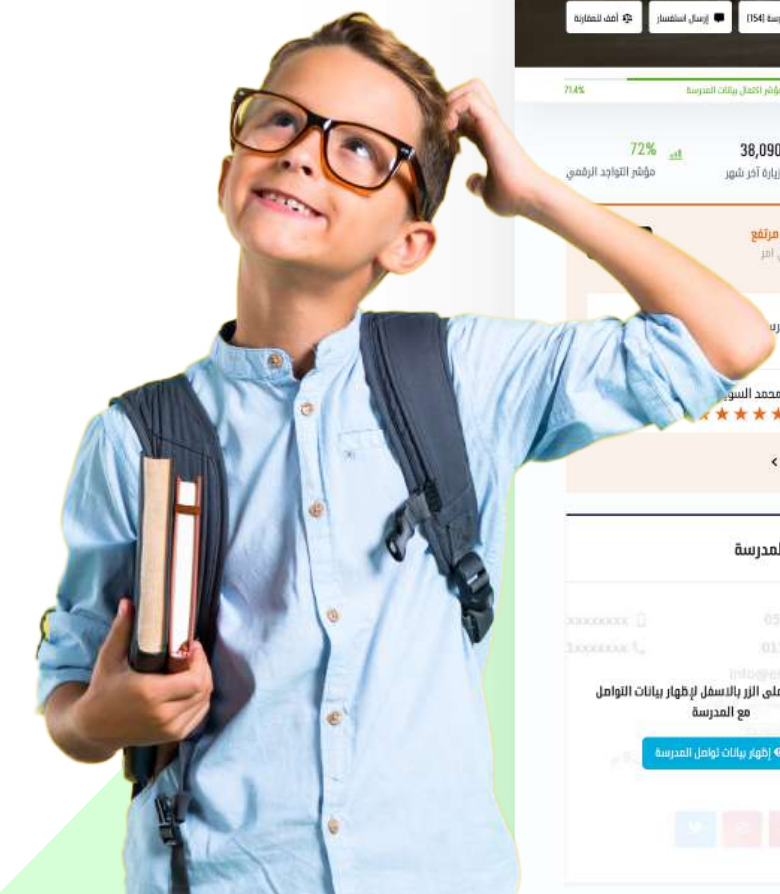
أضف للمقارنة
إرسال استفسار
سة [154]
71.4%
مؤشر اكتمال بيانات المدرسة
72%
مؤشر التواجد الرقمي
38,090
زيارة آخر شهر
مرتفع
ي أمر
محمد السو
★★★★
<
المدرسة
على الزر بالاسفل لإظهار بيانات التواصل مع المدرسة
إظهار بيانات تواصل المدرسة